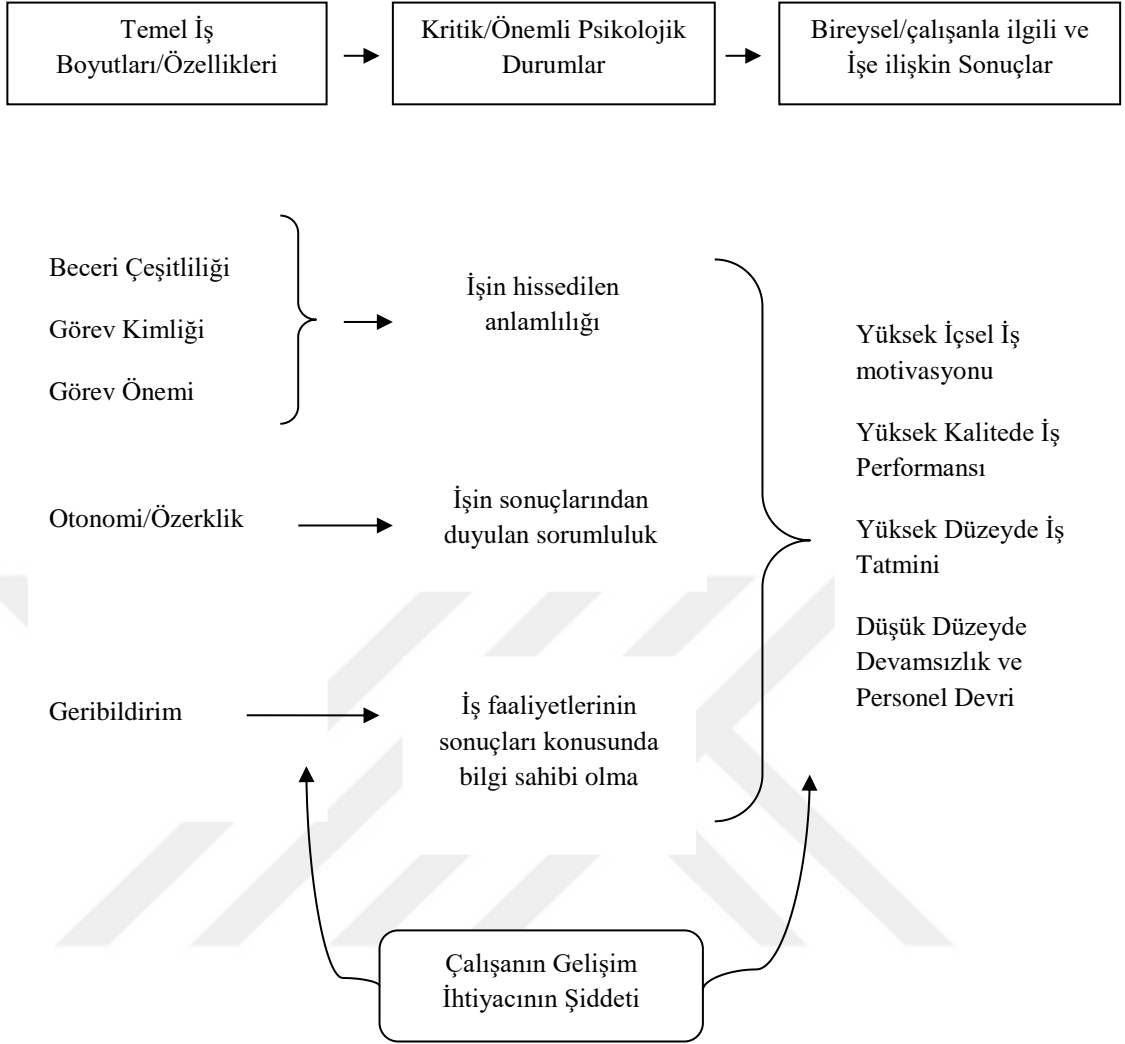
Temel İş Boyutları/Özellikleri

Kritik/Önemli Psikolojik Durumlar

Bireysel/çalışanla ilgili ve İşe ilişkin Sonuçlar

Beceri Çeşitliliği

Görev Kimliği

Görev Önemi

İşin hissedilen anlamlılığı

Otonomi/Özerklik

İşin sonuçlarından duyulan sorumluluk

Geribildirim

İş faaliyetlerinin sonuçları konusunda bilgi sahibi olma

Yüksek İçsel İş motivasyonu

Yüksek Kalitede İş Performansı

Yüksek Düzeyde İş Tatmini

Düşük Düzeyde Devamsızlık ve Personel Devri

Çalışanın Gelişim İhtiyacının Şiddeti